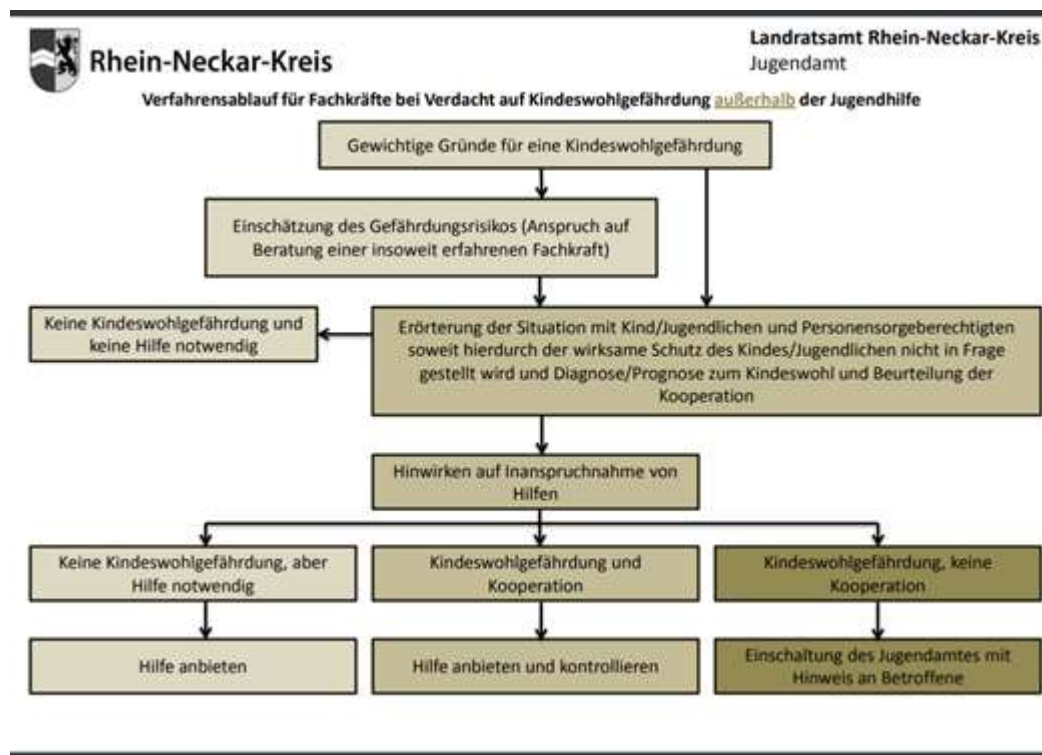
Rhein-Neckar-Kreis

Landratsamt Rhein-Neckar-Kreis
Jugendamt

Verfahrensablauf für Fachkräfte bei Verdacht auf Kindeswohlgefährdung außerhalb der Jugendhilfe

Gewichtige Gründe für eine Kindeswohlgefährdung

Einschätzung des Gefährdungsrisikos (Anspruch auf Beratung einer insoweit erfahrenen Fachkraft)

Keine Kindeswohlgefährdung und keine Hilfe notwendig

Erörterung der Situation mit Kind/Jugendlichen und Personensorgeberechtigten soweit hierdurch der wirksame Schutz des Kindes/Jugendlichen nicht in Frage gestellt wird und Diagnose/Prognose zum Kindeswohl und Beurteilung der Kooperation

Hinwirken auf Inanspruchnahme von Hilfen

Keine Kindeswohlgefährdung, aber Hilfe notwendig

Kindeswohlgefährdung und Kooperation

Kindeswohlgefährdung, keine Kooperation

Hilfe anbieten

Hilfe anbieten und kontrollieren

Einschaltung des Jugendamtes mit Hinweis an Betroffene